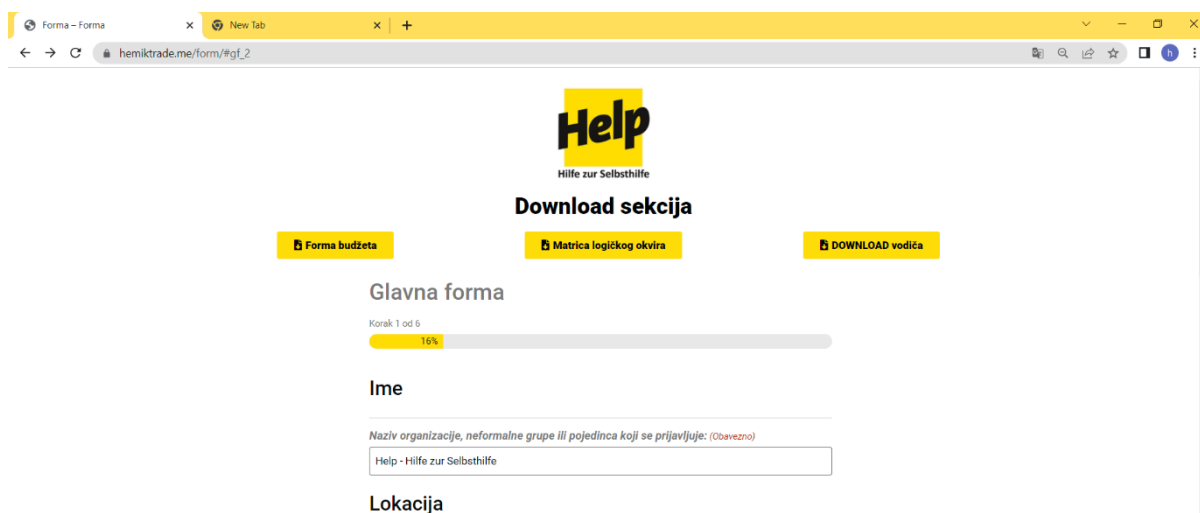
Forma – Forma
New Tab
hemiktrade.me/form/#gf_2
h

Help
Hilfe zur Selbsthilfe

Download sekcija

Forma budžeta
Matrica logičkog okvira
DOWNLOAD vodiča

Glavna forma

Korak 1 od 6

16%

Ime

Naziv organizacije, neformalne grupe ili pojedinca koji se prijavljuje: (Obavezno)

Help - Hilfe zur Selbsthilfe

Lokacija